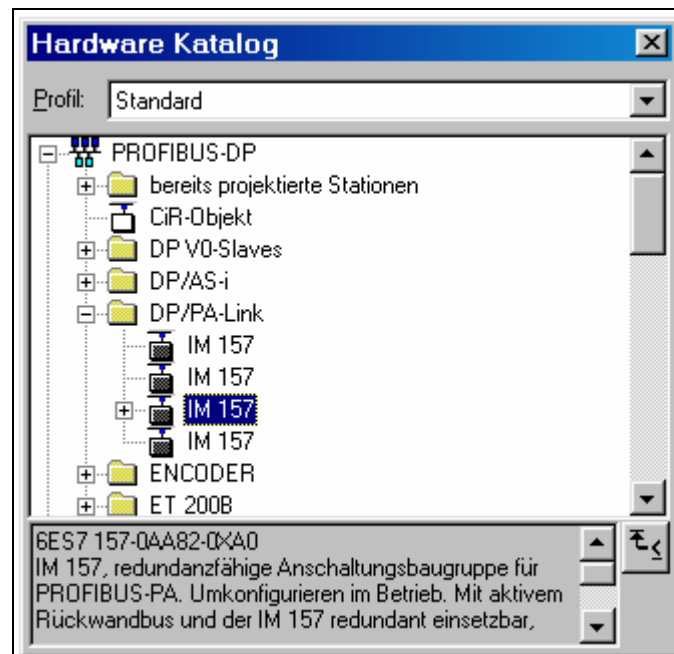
Hardware Katalog

Profil: Standard

PROFIBUS-DP
bereits projektierte Stationen
CiR-Objekt
DP V0-Slaves
DP/AS-i
DP/PA-Link
IM 157
IM 157
IM 157
IM 157
ENCODER
ET 200B

6ES7 157-0AA82-0XA0
IM 157, redundanzfähige Anschaltungsbaugruppe für PROFIBUS-PA. Umkonfigurieren im Betrieb. Mit aktivem Rückwandbus und der IM 157 redundant einsetzbar,